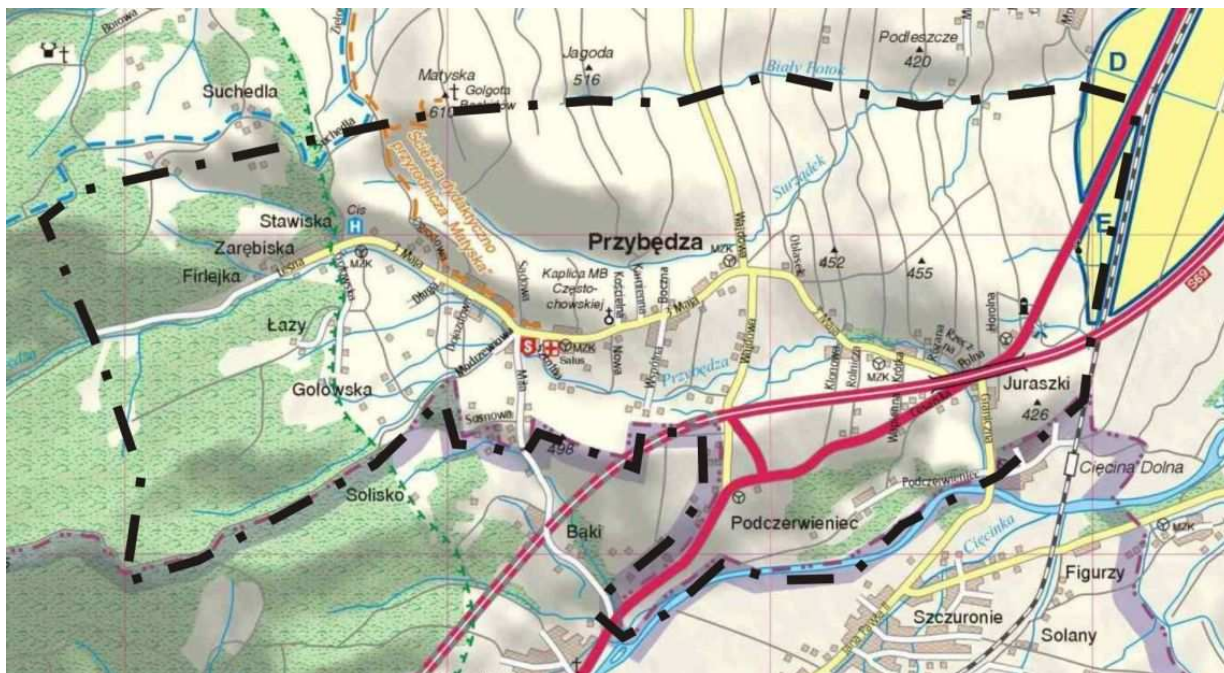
Borowa
Suchedla
Matyska
Golgota Beskidów
610
Jagoda
516
Biały Potok
Podleszcze
420
D
Ścieżka dydaktyczno przyrodnicza Matyska
Cis
H
Stawiska
Zarębiska
Firlejka
Łazy
Gołowska
Solisko
Przybędza
Surządek
MZK
452
455
Kaplica MB Częstochowskiej
Przybędza
Salus
MZK
S
498
Bąki
Podczerwieniec
Juraszki
426
Cięcina Dolna
Cięcinka
MZK
Figurzy
Szczuronie
Solany
E
959
Podczerwieniec
Sosnowa
Nowa
Bończa
Kościelna
Wyspowa